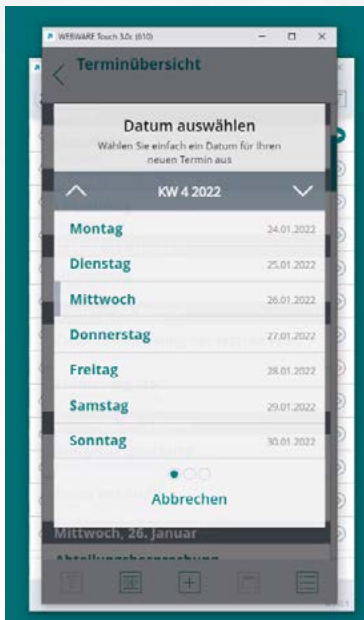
WEBWARE Touch 3.0c (610)

Terminübersicht

Datum auswählen

Wählen Sie einfach ein Datum für Ihren neuen Termin aus

KW 4 2022

Montag 24.01.2022

Dienstag 25.01.2022

Mittwoch 26.01.2022

Donnerstag 27.01.2022

Freitag 28.01.2022

Samstag 29.01.2022

Sonntag 30.01.2022

Abbrechen

Mittwoch, 26. Januar

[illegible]